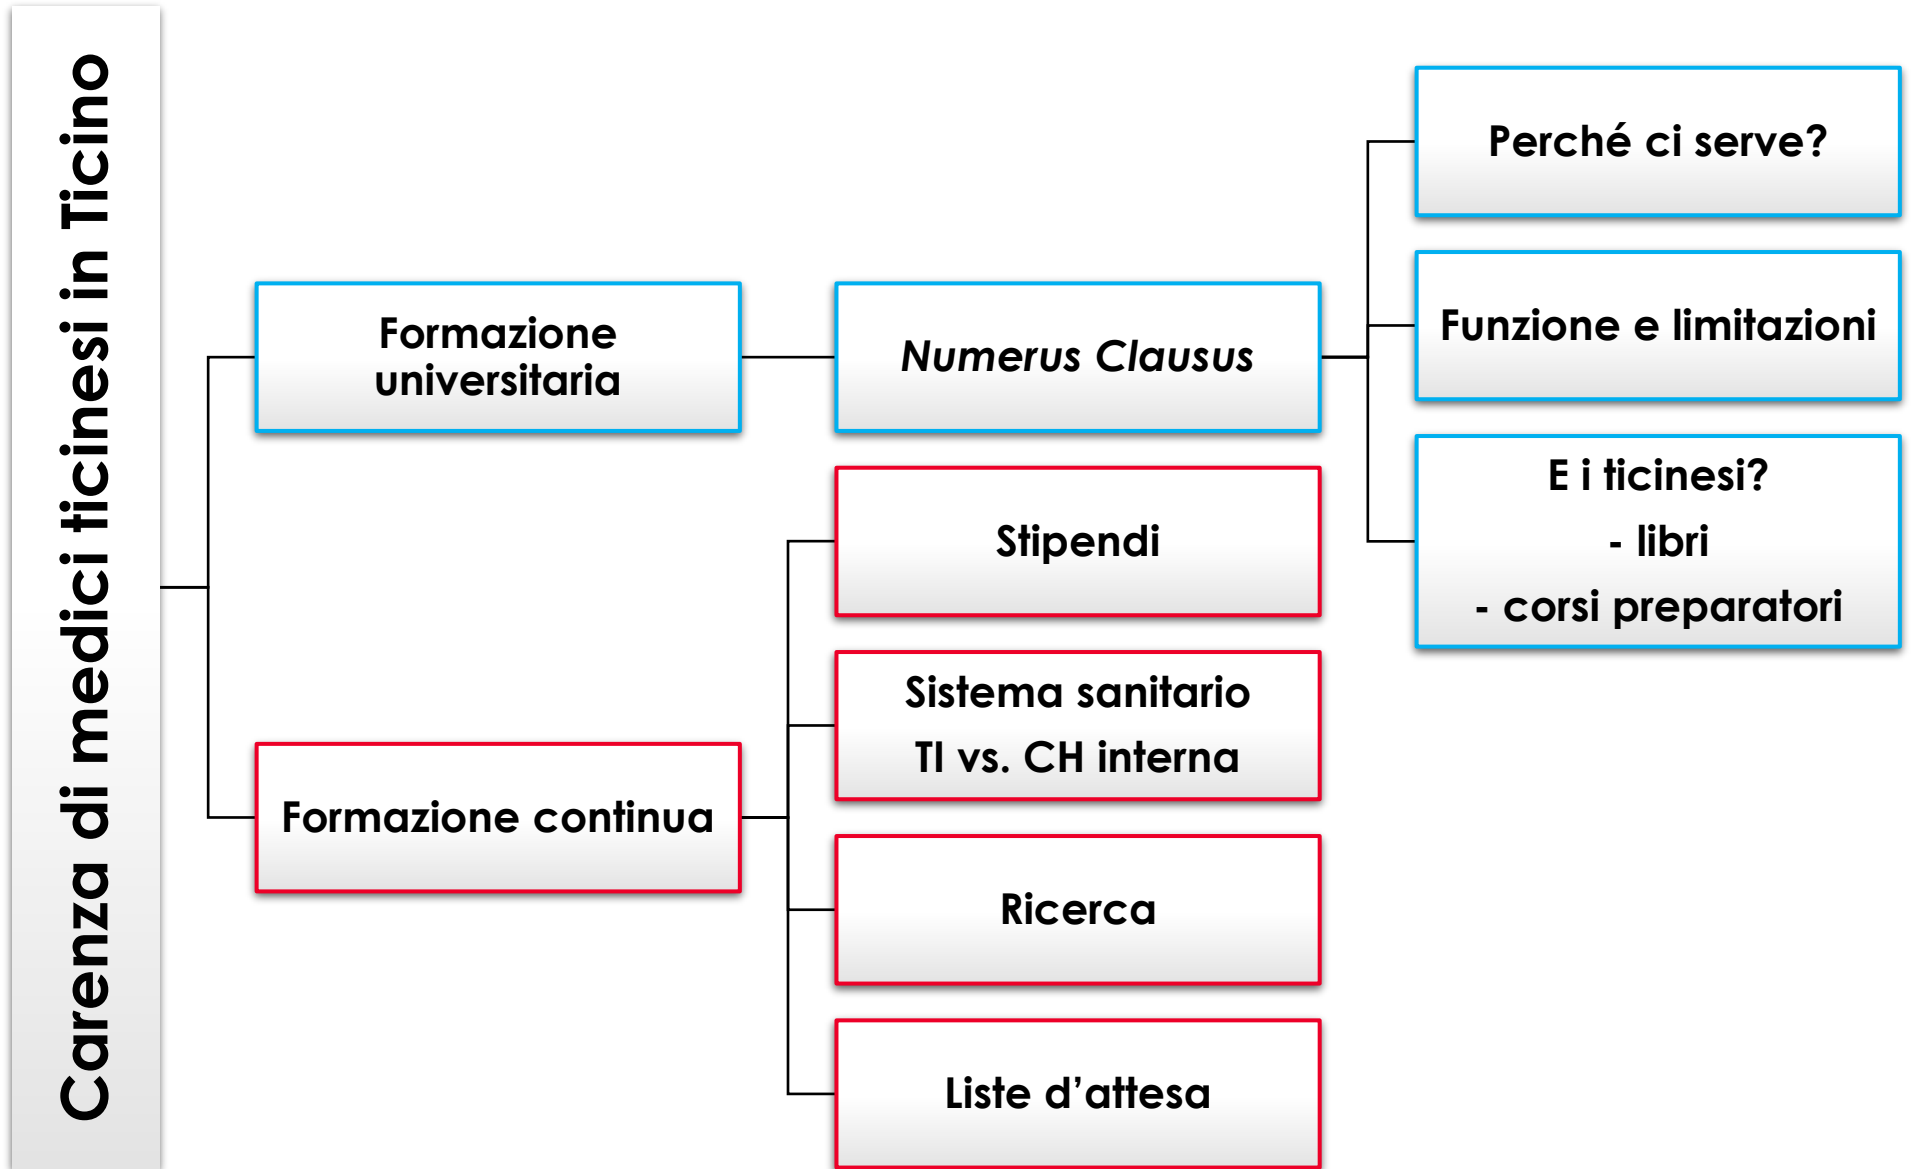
Carenza di medici ticinesi in Ticino

Formazione universitaria

Numerus Clausus

Perché ci serve?

Funzione e limitazioni

E i ticinesi?
- libri
- corsi preparatori

Formazione continua

Stipendi

Sistema sanitario
TI vs. CH interna

Ricerca

Liste d'attesa